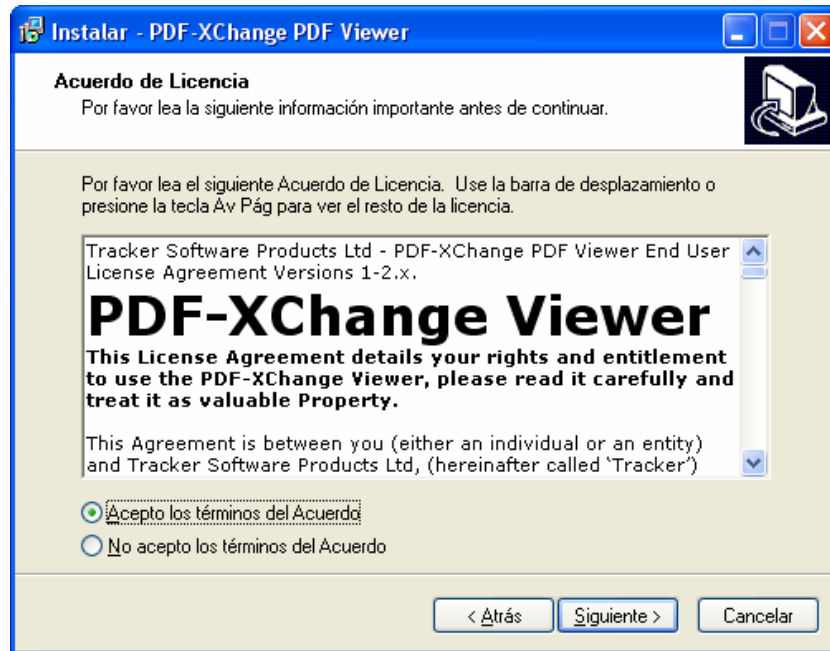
Instalar - PDF-XChange PDF Viewer

Acuerdo de Licencia
Por favor lea la siguiente información importante antes de continuar.

Por favor lea el siguiente Acuerdo de Licencia. Use la barra de desplazamiento o presione la tecla Av Pág para ver el resto de la licencia.

Tracker Software Products Ltd - PDF-XChange PDF Viewer End User License Agreement Versions 1-2.x.

PDF-XChange Viewer

This License Agreement details your rights and entitlement to use the PDF-XChange Viewer, please read it carefully and treat it as valuable Property.

This Agreement is between you (either an individual or an entity) and Tracker Software Products Ltd, (hereinafter called 'Tracker')

Acepto los términos del Acuerdo
No acepto los términos del Acuerdo

< Atrás
Siguiente >
Cancelar